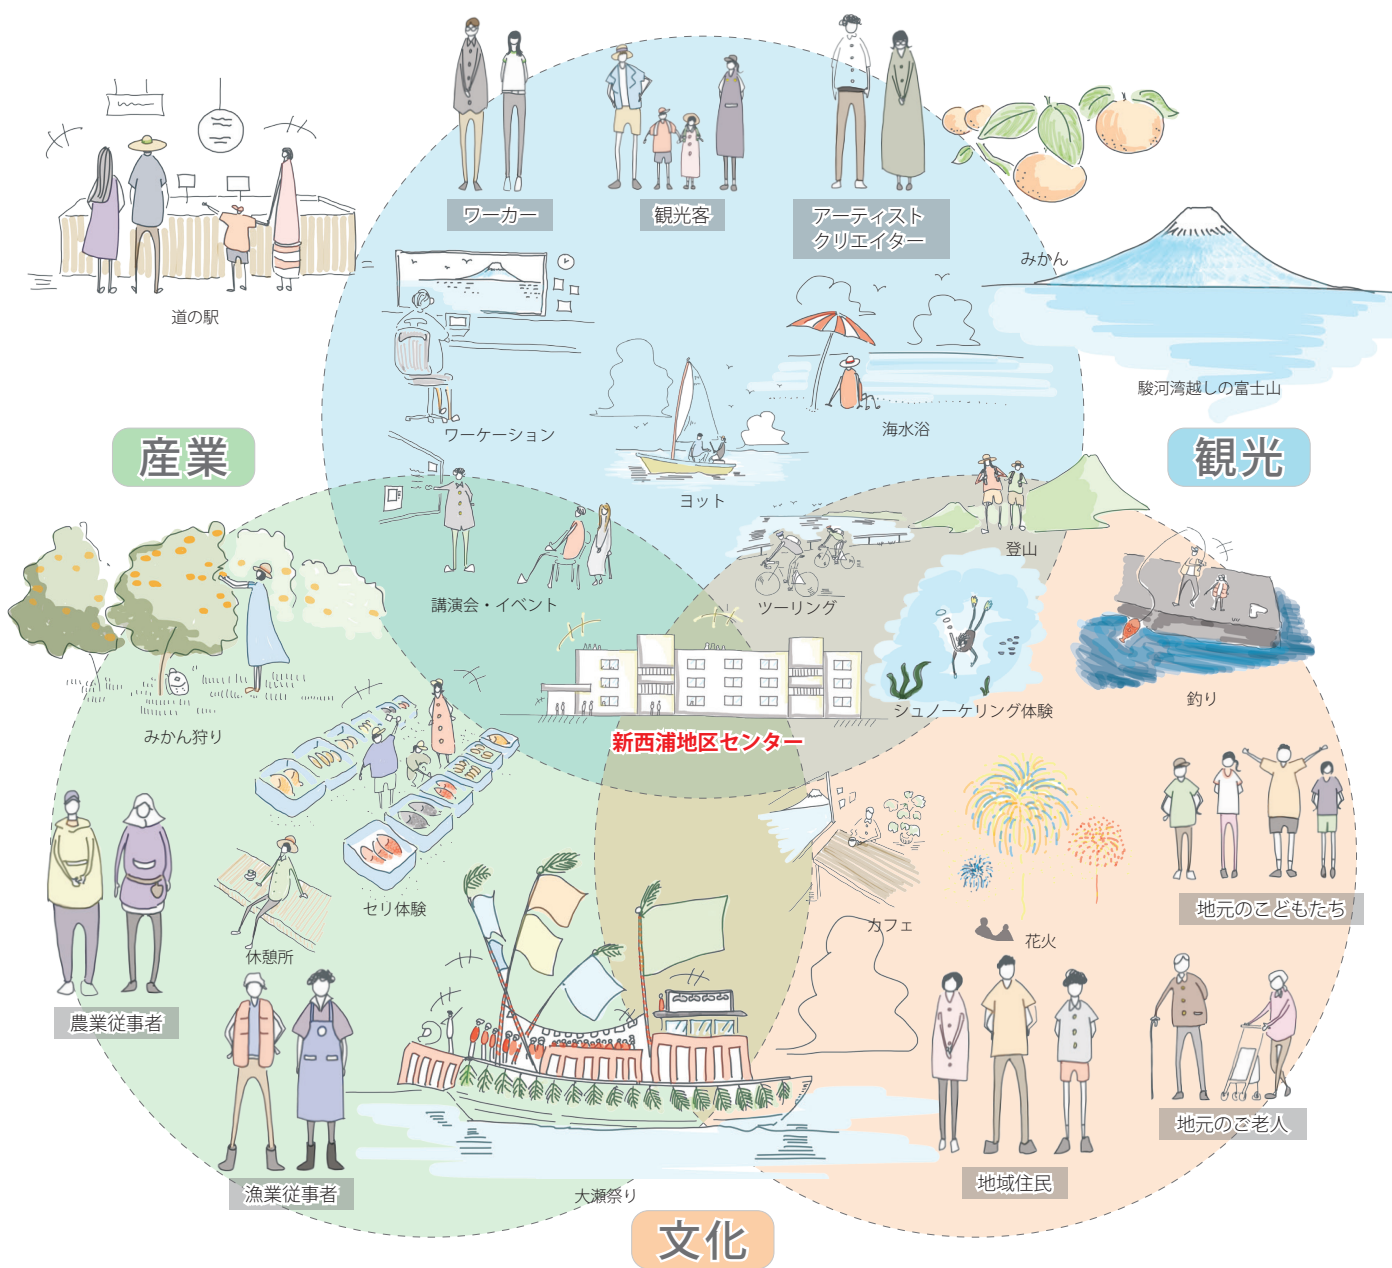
ワーカー

観光客

アーティスト
クリエイター

道の駅

みかん

駿河湾越しの富士山

ワーケーション

海水浴

ヨット

産業

観光

登山

講演会・イベント

ツーリング

釣り

シュノーケリング体験

新西浦地区センター

みかん狩り

地元のこどもたち

セリ体験

カフェ

花火

休憩所

農業従事者

地元のご老人

地域住民

漁業従事者

大瀬祭り

文化